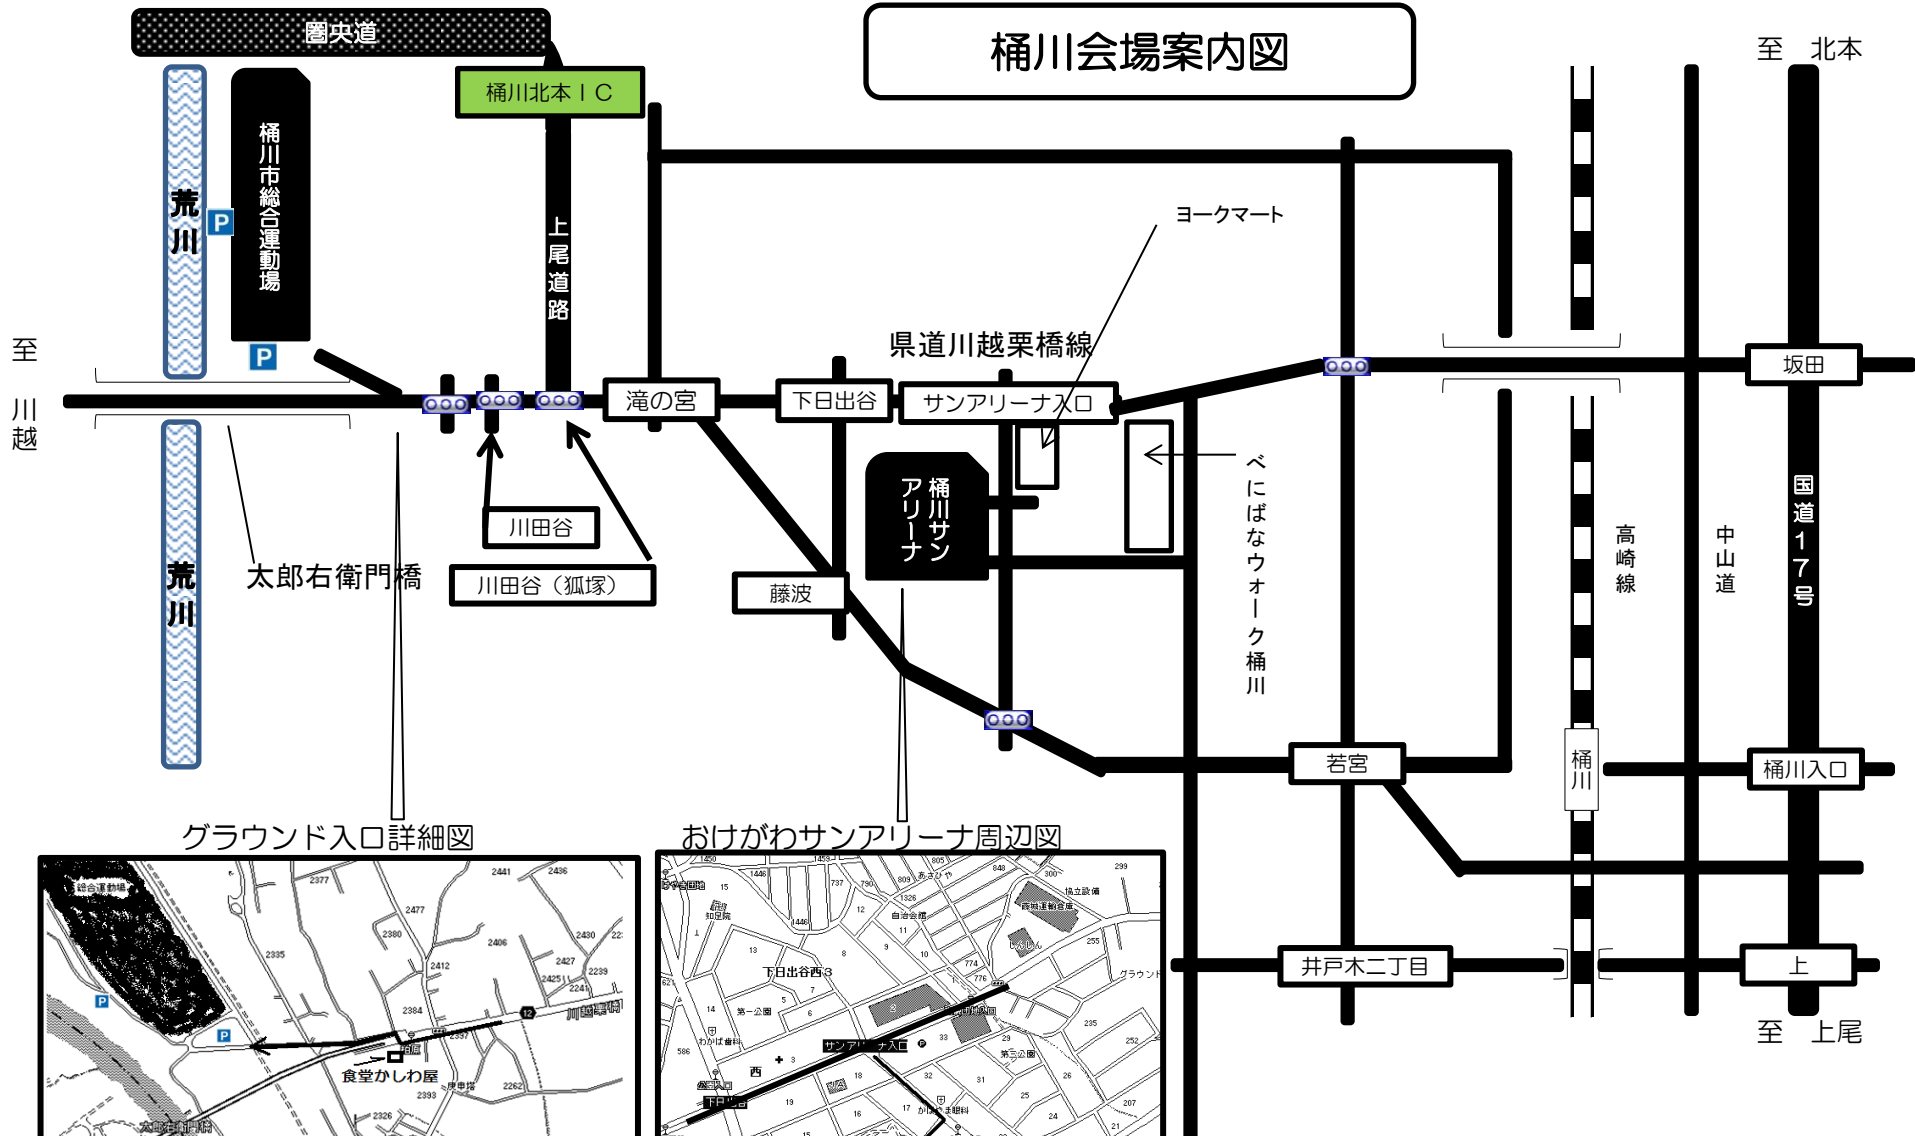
圏央道

桶川会場案内図

至　北本

桶川北本ＩＣ

荒川

P

桶川市総合運動場

P

上尾道路

ヨークマート

県道川越栗橋線

至

川越

滝の宮

下日出谷

サンアリーナ入口

坂田

川田谷

川田谷（狐塚）

桶川サンアリーナ

べにばなウォーク桶川

高崎線

中山道

国道17号

荒川

太郎右衛門橋

藤波

若宮

桶川

桶川入口

グラウンド入口詳細図

おけがわサンアリーナ周辺図

井戸木二丁目

上

至　上尾

食堂かしわ屋

太郎右衛門橋

下日出谷西３

サンアリーナ入口

西

下日出谷